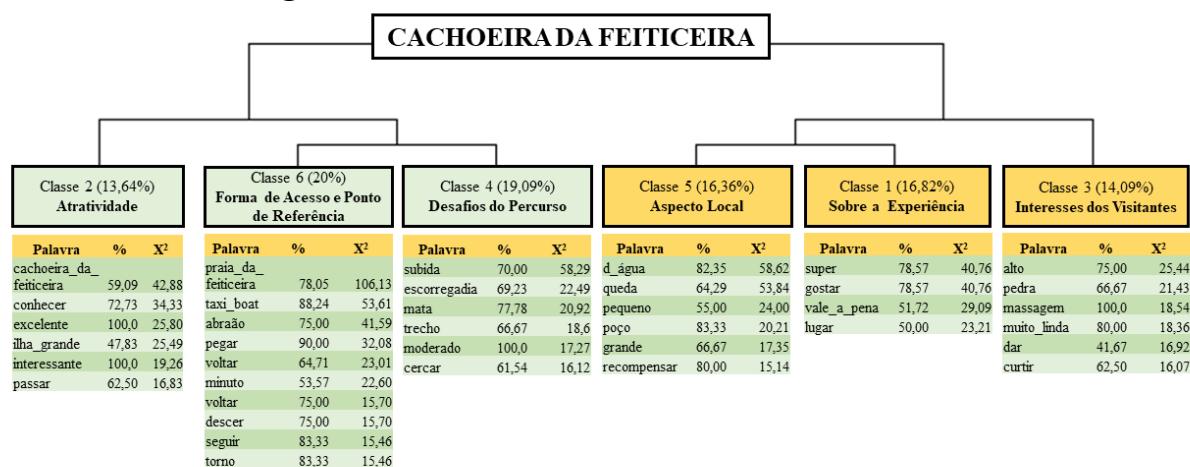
CACHOEIRA DA FEITICEIRA

Classe 2 (13,64%)
Atratividade

| Palavra | % | $X^2$ |
|---|---|---|
| cachoeira_da_feiticeira | 59,09 | 42,88 |
| conhecer | 72,73 | 34,33 |
| excelente | 100,0 | 25,80 |
| ilha_grande | 47,83 | 25,49 |
| interessante | 100,0 | 19,26 |
| passar | 62,50 | 16,83 |

Classe 6 (20%)
Forma de Acesso e Ponto de Referência

| Palavra | % | $X^2$ |
|---|---|---|
| praia_da_feiticeira | 78,05 | 106,13 |
| taxi_boat | 88,24 | 53,61 |
| abraão | 75,00 | 41,59 |
| pegar | 90,00 | 32,08 |
| voltar | 64,71 | 23,01 |
| minuto | 53,57 | 22,60 |
| voltar | 75,00 | 15,70 |
| descer | 75,00 | 15,70 |
| seguir | 83,33 | 15,46 |
| torno | 83,33 | 15,46 |

Classe 4 (19,09%)
Desafios do Percurso

| Palavra | % | $X^2$ |
|---|---|---|
| subida | 70,00 | 58,29 |
| escorregadia | 69,23 | 22,49 |
| mata | 77,78 | 20,92 |
| trecho | 66,67 | 18,6 |
| moderado | 100,0 | 17,27 |
| cercar | 61,54 | 16,12 |

Classe 5 (16,36%)
Aspecto Local

| Palavra | % | $X^2$ |
|---|---|---|
| d_água | 82,35 | 58,62 |
| queda | 64,29 | 53,84 |
| pequeno | 55,00 | 24,00 |
| poço | 83,33 | 20,21 |
| grande | 66,67 | 17,35 |
| recompensar | 80,00 | 15,14 |

Classe 1 (16,82%)
Sobre a Experiência

| Palavra | % | $X^2$ |
|---|---|---|
| super | 78,57 | 40,76 |
| gostar | 78,57 | 40,76 |
| vale_a_pena | 51,72 | 29,09 |
| lugar | 50,00 | 23,21 |

Classe 3 (14,09%)
Interesses dos Visitantes

| Palavra | % | $X^2$ |
|---|---|---|
| alto | 75,00 | 25,44 |
| pedra | 66,67 | 21,43 |
| massagem | 100,0 | 18,54 |
| muito_linda | 80,00 | 18,36 |
| dar | 41,67 | 16,92 |
| curtir | 62,50 | 16,07 |